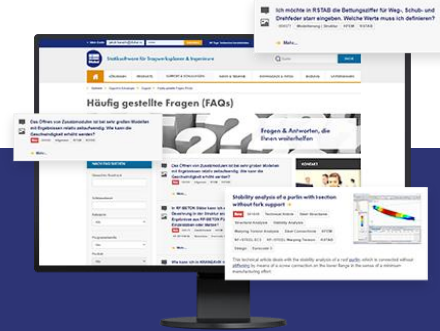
Ich möchte in RSTAB die Bettungsziffer für Weg-, Schub- und Drehfeder starr eingeben. Welche Werte muss ich definieren?

Mehr...

Statiksoftware für Tragwerksplaner & Ingenieure

Häufig gestellte Fragen (FAQs)

Das Öffnen von Zusatzmodulen ist bei sehr großen Modellen mit Ergebnissen relativ zeitaufwendig. Wie kann die Geschwindigkeit erhöht werden?

Fragen & Antworten, die Praxis weiterhelfen

Das Öffnen von Zusatzmodulen ist bei sehr großen Modellen mit Ergebnissen relativ zeitaufwendig. Wie kann die Geschwindigkeit erhöht werden?

Stability analysis of a purlin with lateral-torsional buckling without fork support

RF-FE-LTB

Structure Analysis

Stability Analysis

Steel Construction

RF-STEEL EC3

RF-STEEL Warping Torsion

Design

The technical article deals with the stability analysis of a roof purlin, which is connected without stiffening by means of a screw connection on the lower flange in the sense of a minimum manufacturing effort.

Mehr...